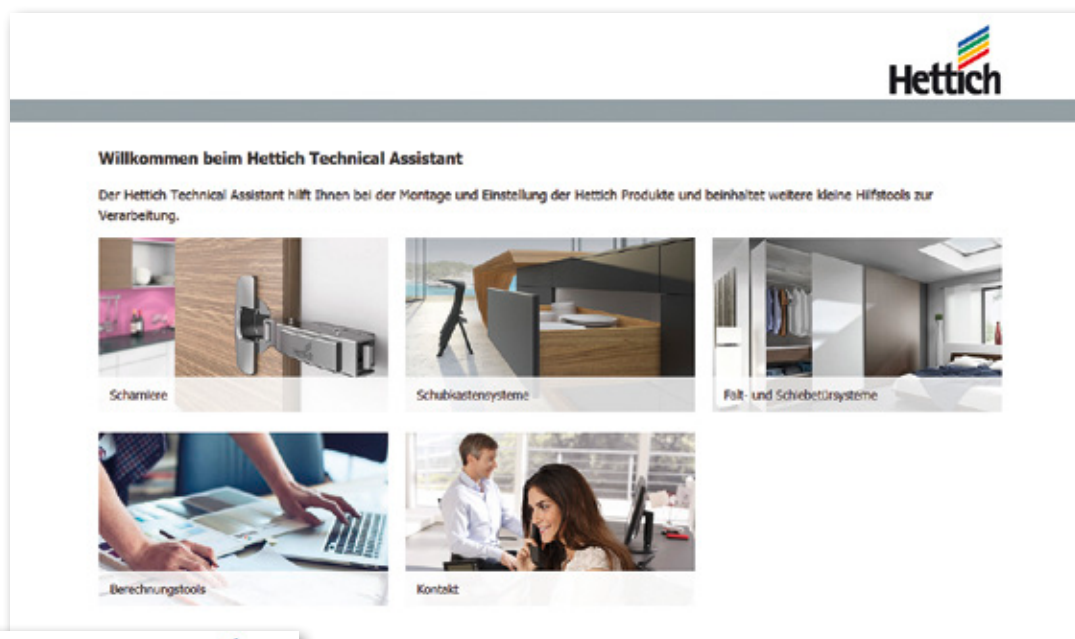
Hettich

Willkommen beim Hettich Technical Assistant

Der Hettich Technical Assistant hilft Ihnen bei der Montage und Einstellung der Hettich Produkte und beinhaltet weitere kleine Hilfstools zur Verarbeitung.

Scharniere

Schubkastensysteme

Falt- und Schiebetürsysteme

Berechnungstools

Kontakt